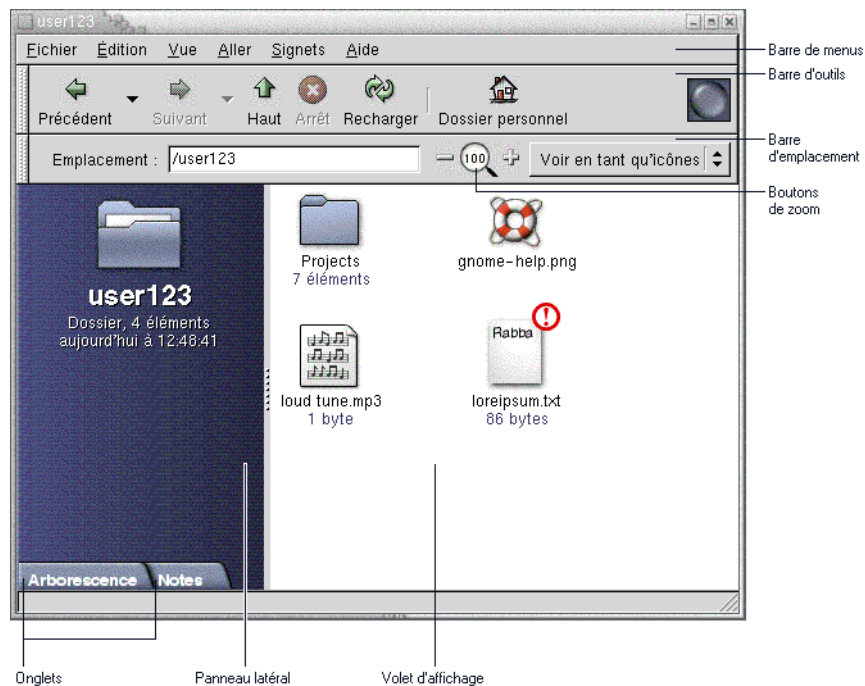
user123

Fichier Édition Vue Aller Signets Aide

Barre de menus

Précédent Suivant Haut Arrêt Recharger Dossier personnel

Barre d'outils

Emplacement : /user123

100

Voir en tant qu'icônes

Barre d'emplacement

Boutons de zoom

user123

Dossier, 4 éléments aujourd'hui à 12:48:41

Projects
7 éléments

gnome-help.png

loud tune.mp3
1 byte

Rabba

loreipsum.txt
86 bytes

Arborescence Notes

Onglets

Panneau latéral

Volet d'affichage